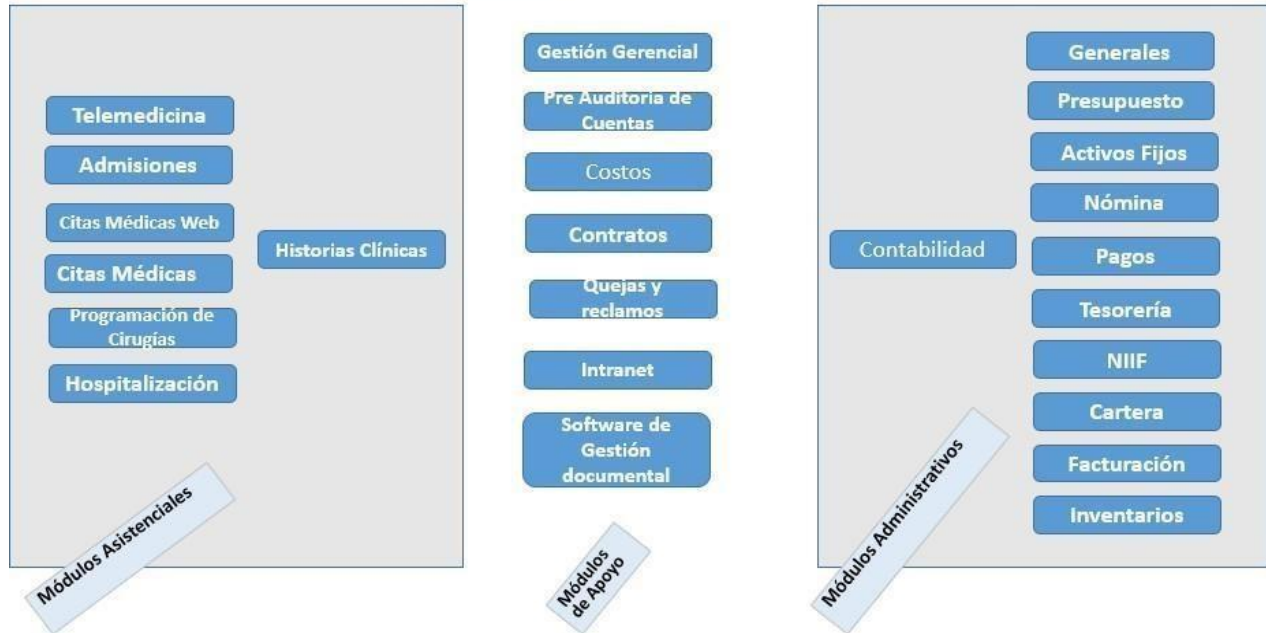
Telemedicina

Admisiones

Citas Médicas Web

Citas Médicas

Programación de Cirugías

Hospitalización

Historias Clínicas

Módulos Asistenciales

Gestión Gerencial

Pre Auditoria de Cuentas

Costos

Contratos

Quejas y reclamos

Intranet

Software de Gestión documental

Módulos de Apoyo

Contabilidad

Generales

Presupuesto

Activos Fijos

Nómina

Pagos

Tesorería

NIIF

Cartera

Facturación

Inventarios

Módulos Administrativos